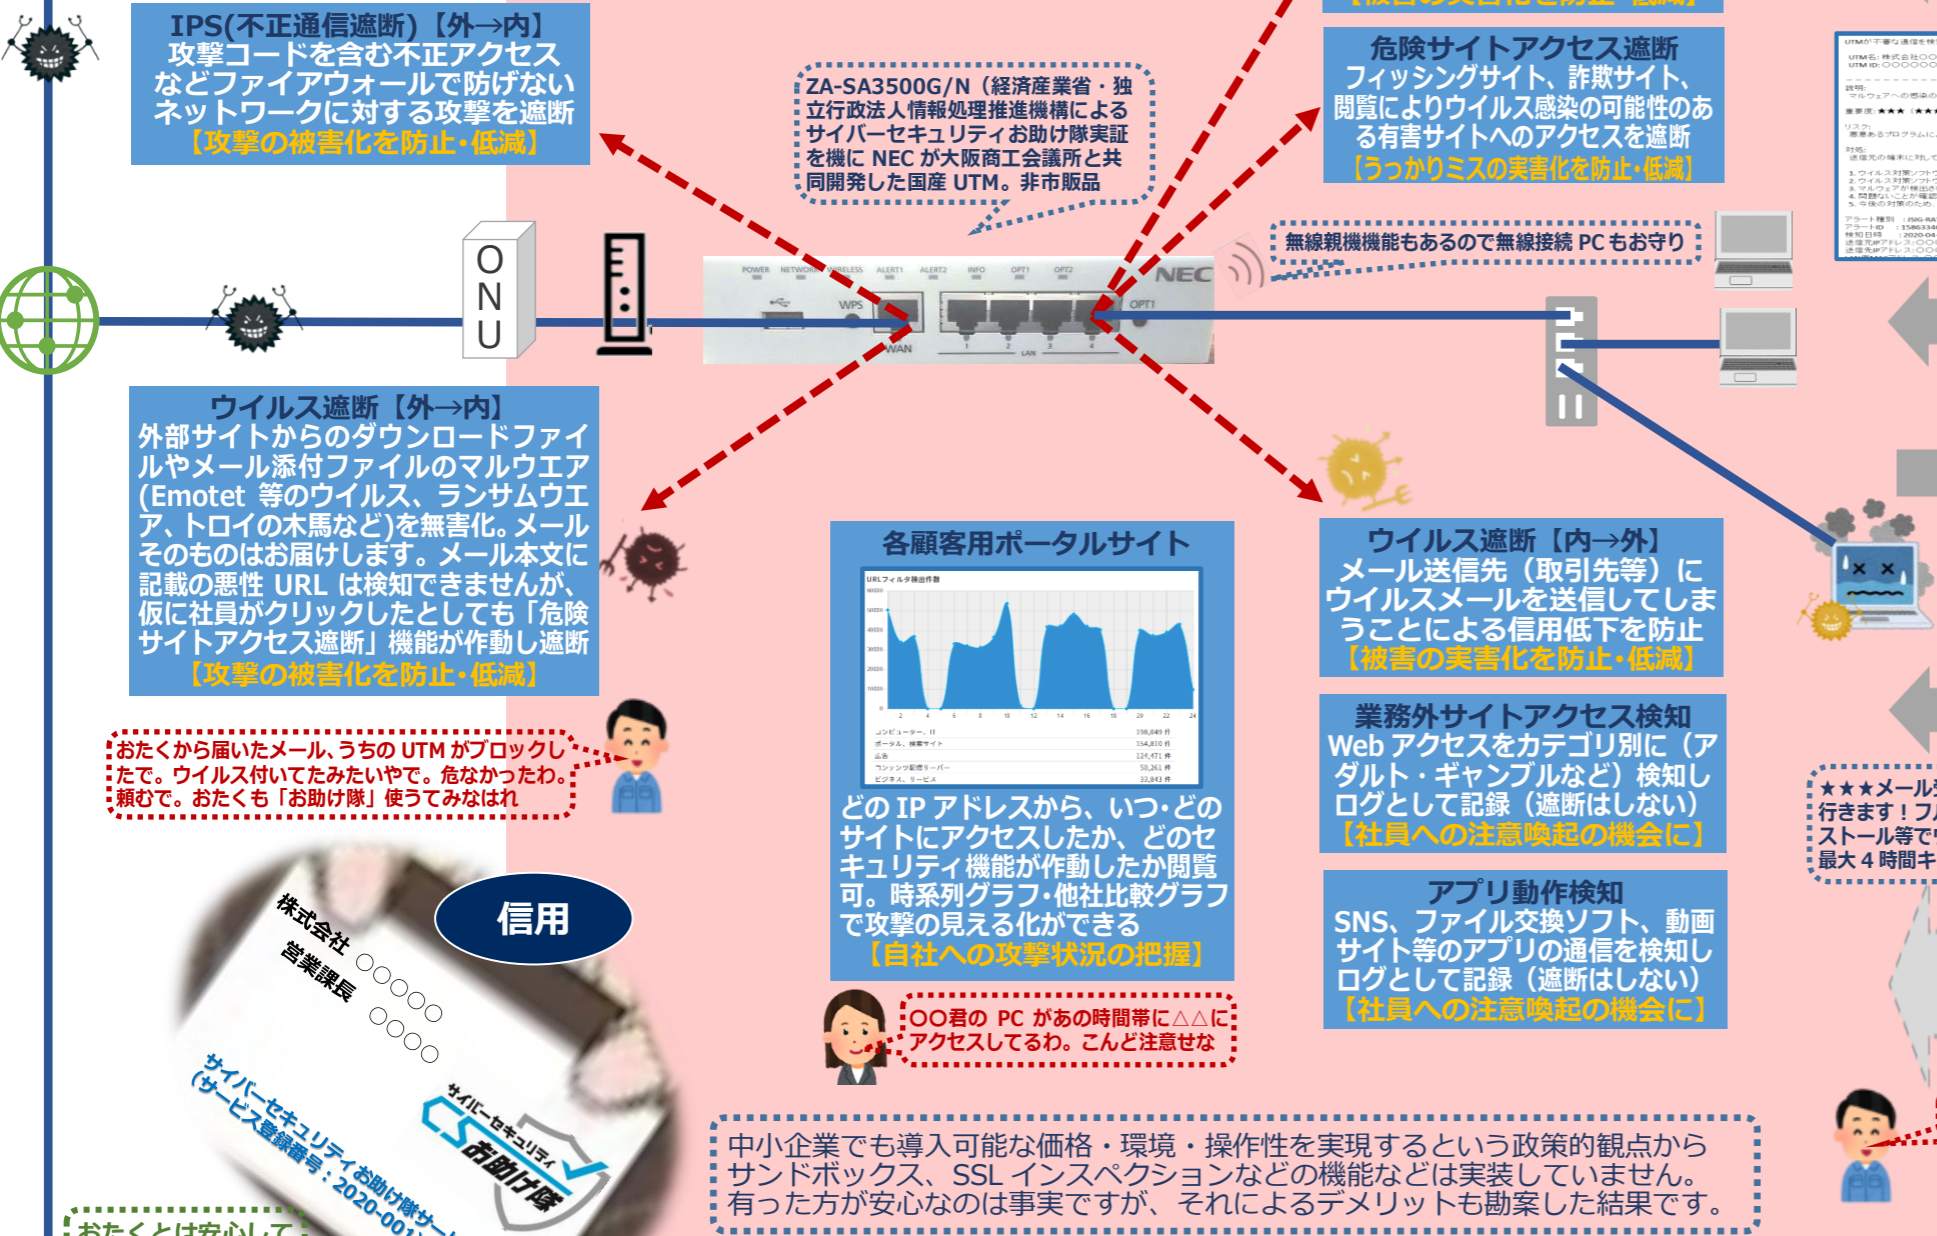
IPS(不正通信遮断)【外→内】
攻撃コードを含む不正アクセスなどファイアウォールで防げないネットワークに対する攻撃を遮断
【攻撃の被害化を防止・低減】

ZA-SA3500G/N（経済産業省・独立行政法人情報処理推進機構によるサイバーセキュリティお助け隊実証を機に NEC が大阪商工会議所と共同開発した国産 UTM。非市販品

危険サイトアクセス遮断
フィッシングサイト、詐欺サイト、閲覧によりウイルス感染の可能性のある有害サイトへのアクセスを遮断
【うっかりミスの実害化を防止・低減】

無線親機機能もあるので無線接続 PC もお守り

ONU

POWER NETWORK WIRELESS ALERT1 ALERT2 INFO OPT1 OPT2 NEC WPS OPT1 WAN LAN 1 2 3 4

ウイルス遮断【外→内】
外部サイトからのダウンロードファイルやメール添付ファイルのマルウエア(Emotet 等のウイルス、ランサムウエア、トロイの木馬など)を無害化。メールそのものはお届けします。メール本文に記載の悪性 URL は検知できませんが、仮に社員がクリックしたとしても「危険サイトアクセス遮断」機能が作動し遮断
【攻撃の被害化を防止・低減】

各顧客用ポータルサイト
URLフィルタ検出件数
どの IP アドレスから、いつ・どのサイトにアクセスしたか、どのセキュリティ機能が作動したか閲覧可。時系列グラフ・他社比較グラフで攻撃の見える化ができる
【自社への攻撃状況の把握】

ウイルス遮断【内→外】
メール送信先（取引先等）にウイルスメールを送信してしまうことによる信用低下を防止
【被害の実害化を防止・低減】

業務外サイトアクセス検知
Web アクセスをカテゴリ別に（アダルト・ギャンブルなど）検知しログとして記録（遮断はしない）
【社員への注意喚起の機会に】

アプリ動作検知
SNS、ファイル交換ソフト、動画サイト等のアプリの通信を検知しログとして記録（遮断はしない）
【社員への注意喚起の機会に】

おたくから届いたメール、うちの UTM がブロックしたで。ウイルス付いてたみたいやで。危なかったわ。頼むで。おたくも「お助け隊」使うてみなはれ

○○君の PC があの時間帯に△△にアクセスしてるわ。こんど注意せな

信用
株式会社 ○○○○○
営業課長 ○○○○
サイバーセキュリティ お助け隊
サイバーセキュリティお助け隊サー
(サービス登録番号：2020-00

★★★メール
行きます！フ
ストール等で
最大 4 時間キ

中小企業でも導入可能な価格・環境・操作性を実現するという政策的観点からサンドボックス、SSL インスペクションなどの機能などは実装していません。有った方が安心なのは事実ですが、それによるデメリットも勘案した結果です。

おたくとは安心して